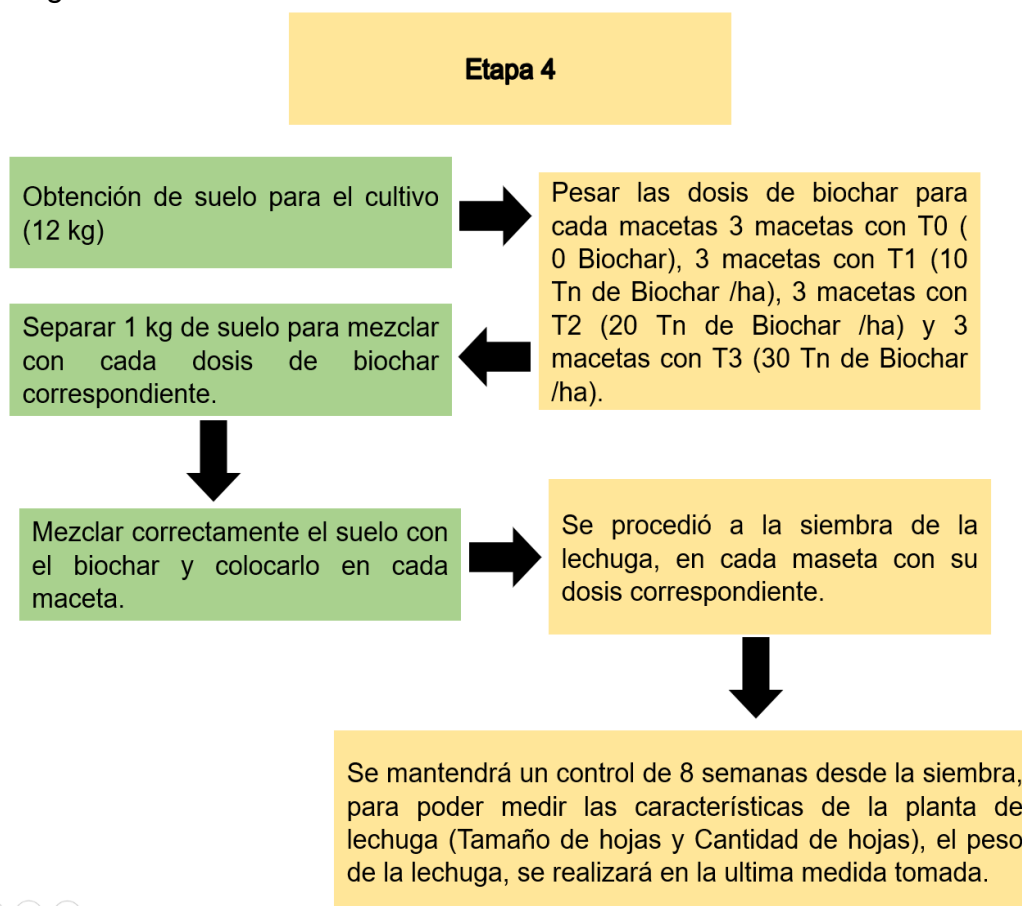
Etapa 4

Obtención de suelo para el cultivo (12 kg)

Pesar las dosis de biochar para cada macetas 3 macetas con T0 ( 0 Biochar), 3 macetas con T1 (10 Tn de Biochar /ha), 3 macetas con T2 (20 Tn de Biochar /ha) y 3 macetas con T3 (30 Tn de Biochar /ha).

Separar 1 kg de suelo para mezclar con cada dosis de biochar correspondiente.

Mezclar correctamente el suelo con el biochar y colocarlo en cada maceta.

Se procedió a la siembra de la lechuga, en cada maseta con su dosis correspondiente.

Se mantendrá un control de 8 semanas desde la siembra, para poder medir las características de la planta de lechuga (Tamaño de hojas y Cantidad de hojas), el peso de la lechuga, se realizará en la ultima medida tomada.